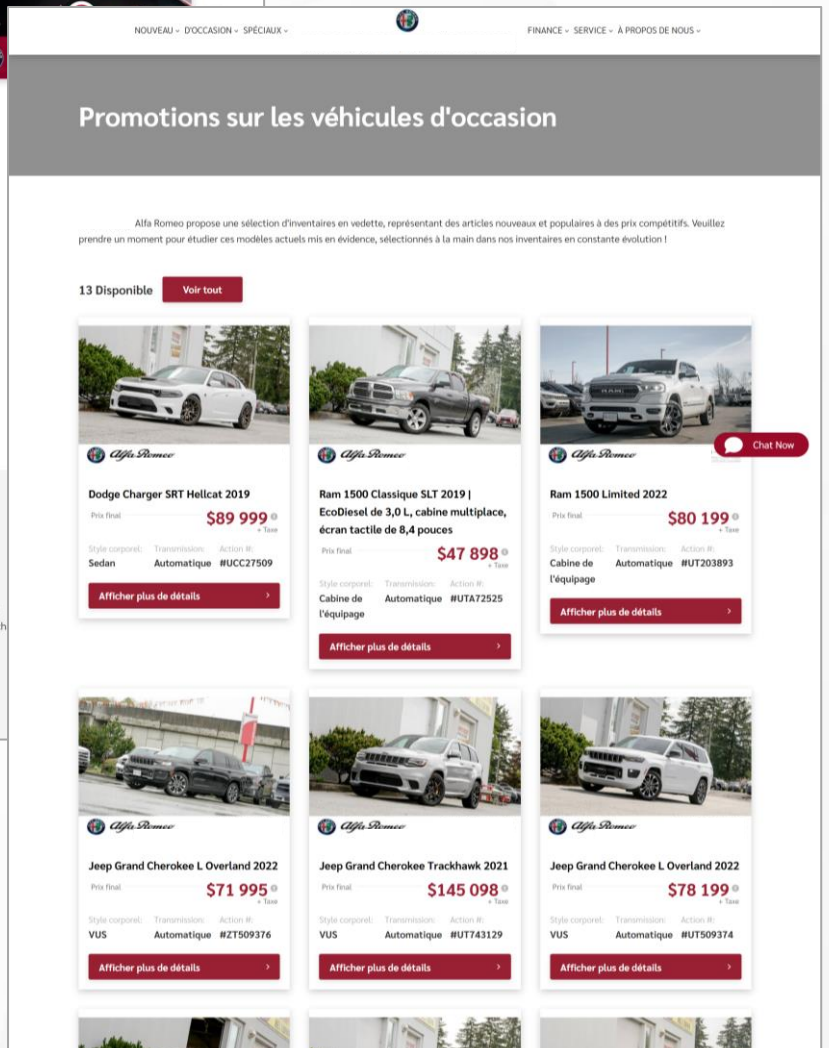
NOUVEAU ⌄ D'OCCASION ⌄ SPÉCIAUX ⌄

FINANCE ⌄ SERVICE ⌄ À PROPOS DE NOUS ⌄

Promotions sur les véhicules d'occasion

Alfa Romeo propose une sélection d'inventaires en vedette, représentant des articles nouveaux et populaires à des prix compétitifs. Veuillez prendre un moment pour étudier ces modèles actuels mis en évidence, sélectionnés à la main dans nos inventaires en constante évolution !

13 Disponible

Voir tout

Alfa Romeo

Dodge Charger SRT Hellcat 2019

Prix final $89 999 + Taxe

Style corporel: Sedan
Transmission: Automatique
Action #: #UCC27509

Afficher plus de détails

Alfa Romeo

Ram 1500 Classique SLT 2019 | EcoDiesel de 3,0 L, cabine multiplace, écran tactile de 8,4 pouces

Prix final $47 898 + Taxe

Style corporel: Cabine de l'équipage
Transmission: Automatique
Action #: #UTA72525

Afficher plus de détails

Alfa Romeo

Ram 1500 Limited 2022

Prix final $80 199 + Taxe

Style corporel: Cabine de l'équipage
Transmission: Automatique
Action #: #UT203893

Afficher plus de détails

Chat Now

Alfa Romeo

Jeep Grand Cherokee L Overland 2022

Prix final $71 995 + Taxe

Style corporel: VUS
Transmission: Automatique
Action #: #ZT509376

Afficher plus de détails

Alfa Romeo

Jeep Grand Cherokee Trackhawk 2021

Prix final $145 098 + Taxe

Style corporel: VUS
Transmission: Automatique
Action #: #UT743129

Afficher plus de détails

Alfa Romeo

Jeep Grand Cherokee L Overland 2022

Prix final $78 199 + Taxe

Style corporel: VUS
Transmission: Automatique
Action #: #UT509374

Afficher plus de détails